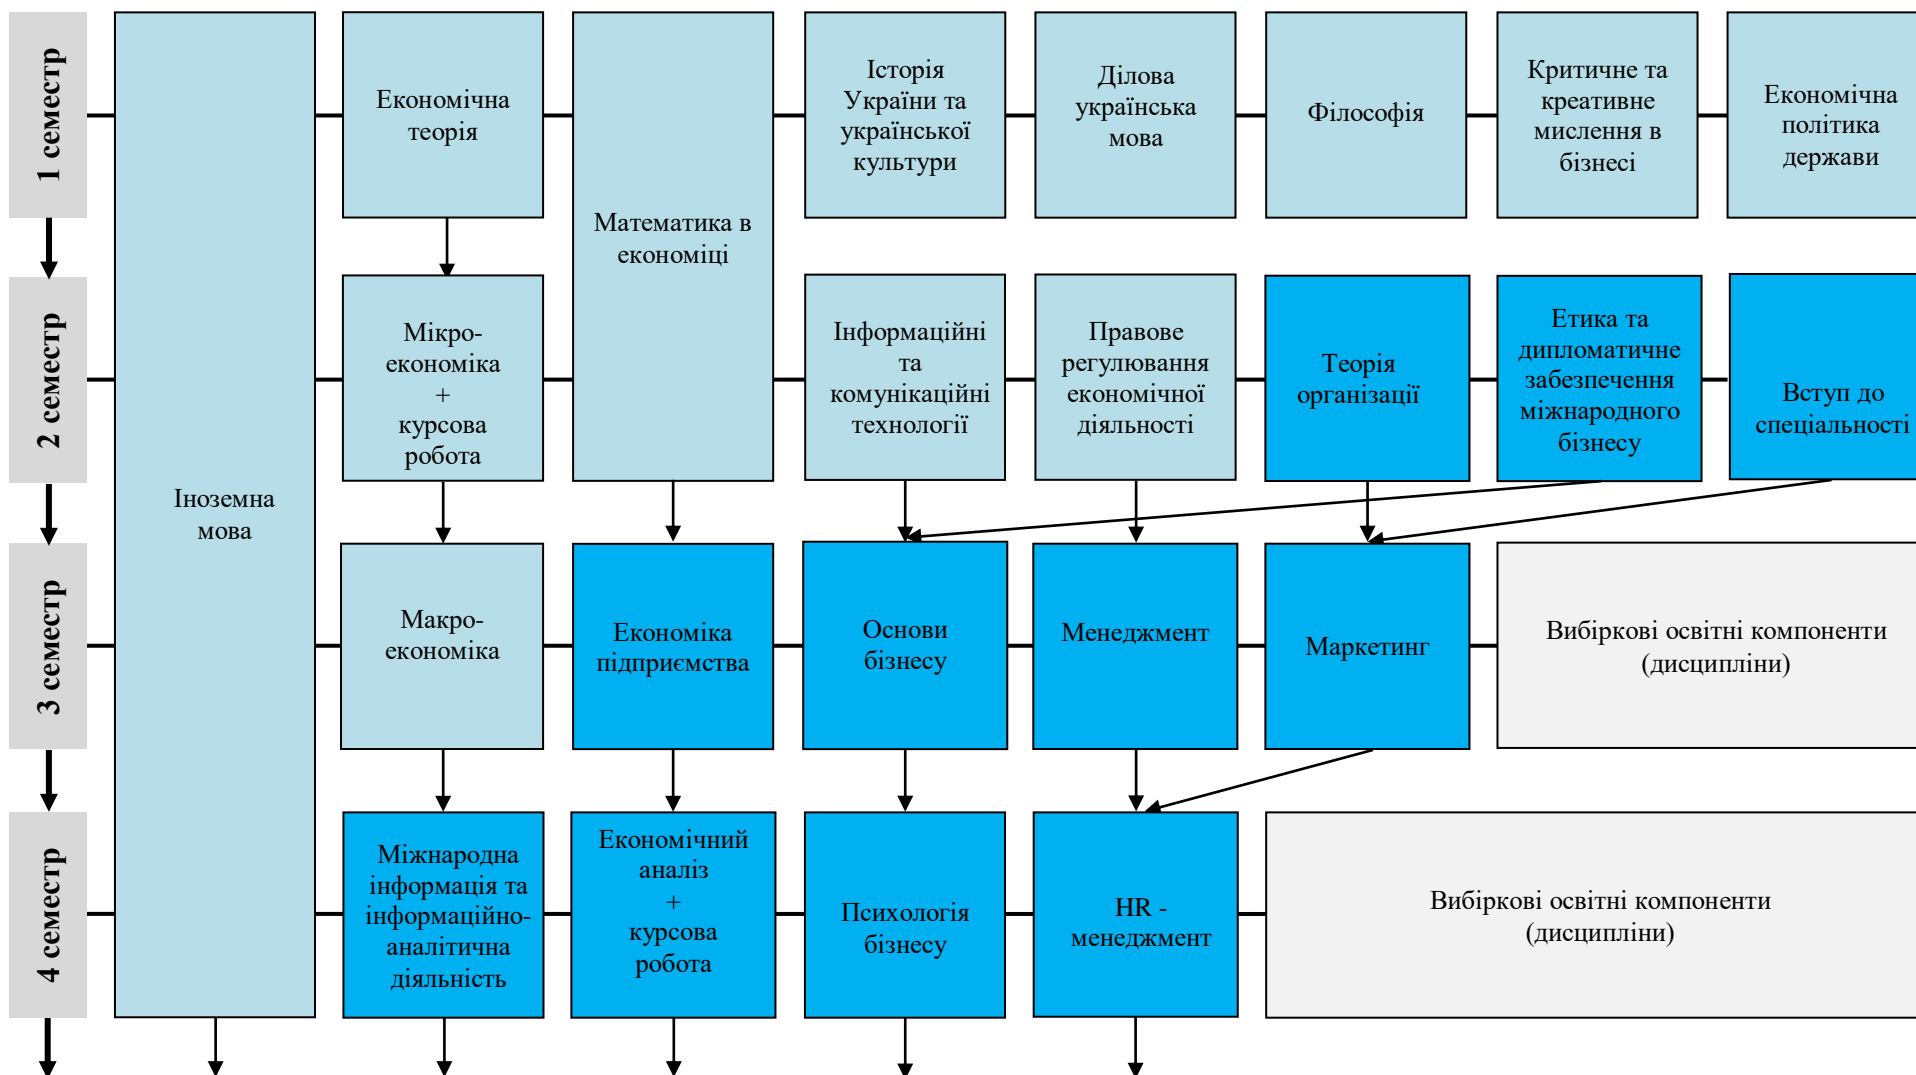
1 семестр

2 семестр

3 семестр

4 семестр

Іноземна мова

Економічна теорія

Математика в економіці

Історія України та української культури

Ділова українська мова

Філософія

Критичне та креативне мислення в бізнесі

Економічна політика держави

Мікро-економіка + курсова робота

Інформаційні та комунікаційні технології

Правове регулювання економічної діяльності

Теорія організації

Етика та дипломатичне забезпечення міжнародного бізнесу

Вступ до спеціальності

Макро-економіка

Економіка підприємства

Основи бізнесу

Менеджмент

Маркетинг

Вибіркові освітні компоненти (дисципліни)

Міжнародна інформація та інформаційно-аналітична діяльність

Економічний аналіз + курсова робота

Психологія бізнесу

HR - менеджмент

Вибіркові освітні компоненти (дисципліни)